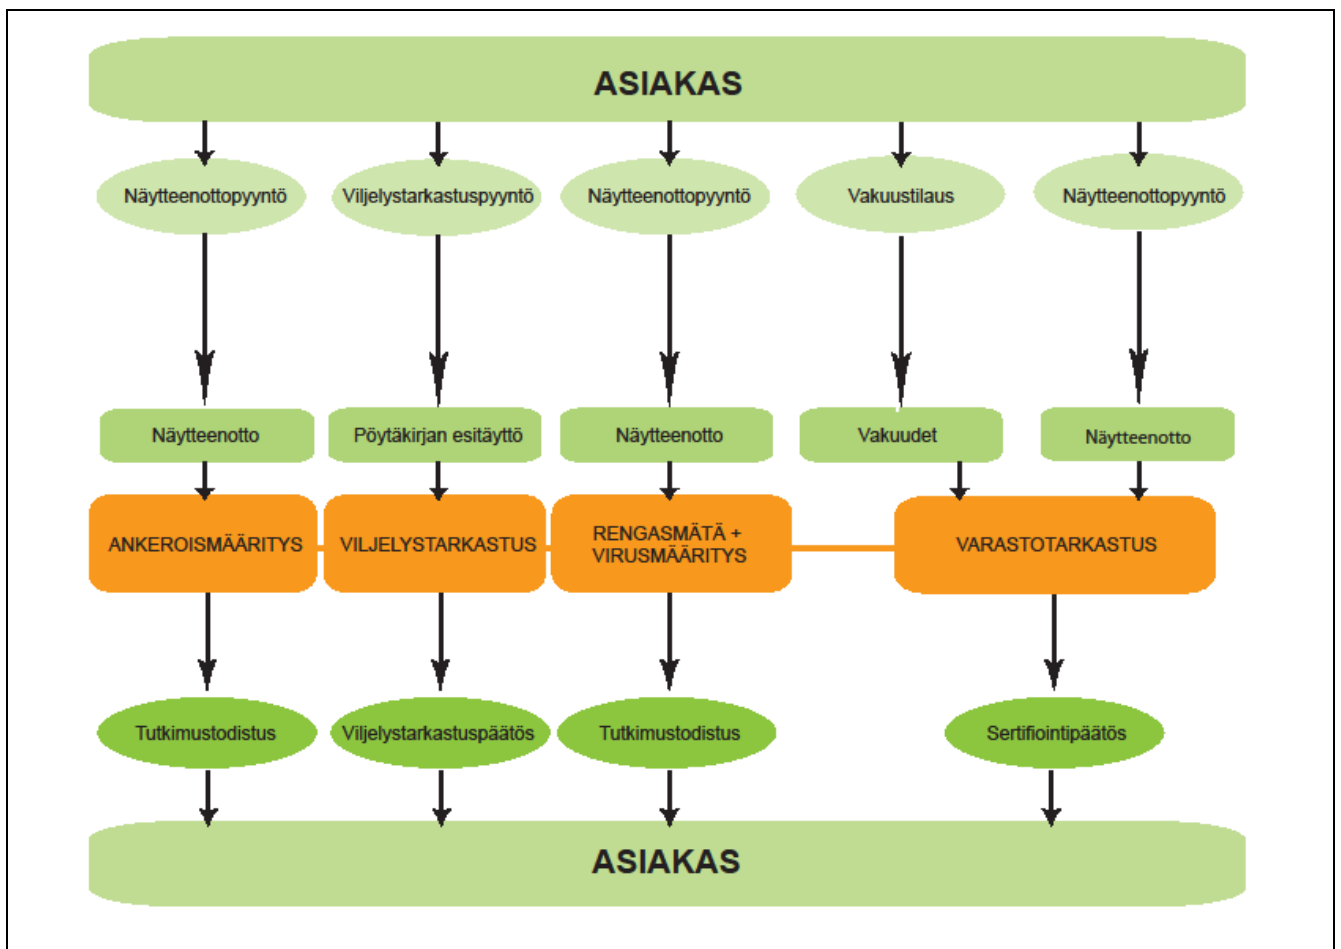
ASIAKAS

Näytteenottopyyntö

Viljelystarkastuspyyntö

Näytteenottopyyntö

Vakuustilaus

Näytteenottopyyntö

Näytteenotto

Pöytäkirjan esitäyttö

Näytteenotto

Vakuudet

Näytteenotto

ANKEROISMÄÄRITYS

VILJELYSTARKASTUS

RENGASMÄTÄ + VIRUSMÄÄRITYS

VARASTOTARKASTUS

Tutkimustodistus

Viljelystarkastuspäätös

Tutkimustodistus

Sertifiointipäätös

ASIAKAS